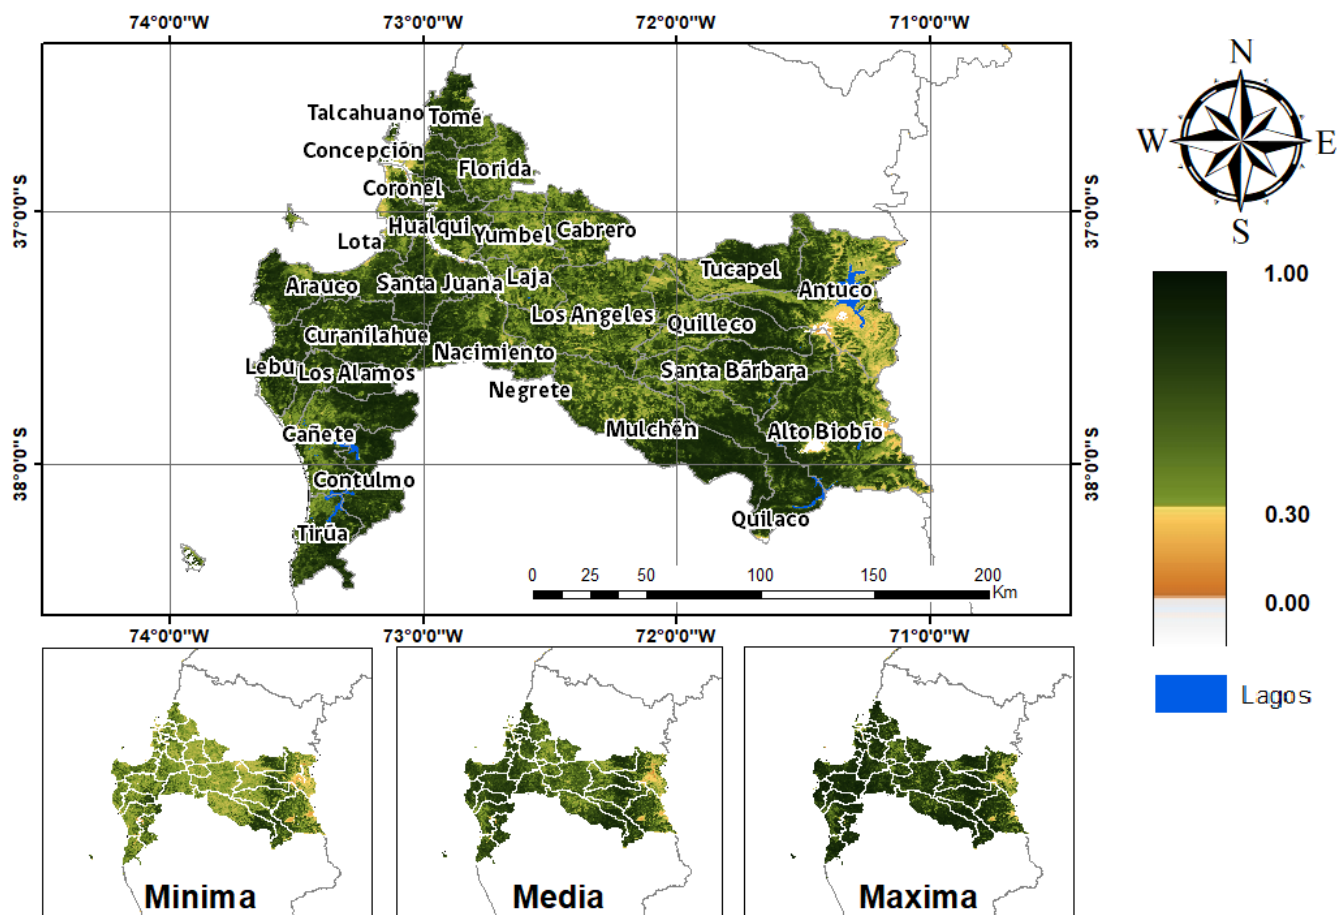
74°0'0"W
73°0'0"W
72°0'0"W
71°0'0"W

37°0'0"S
38°0'0"S
37°0'0"S
38°0'0"S

N
W
E
S

Talcahuano
Tomé
Concepción
Florida
Coronel
Hualqui
Yumbel
Cabrero
Lota
Arauco
Santa Juana
Laja
Tucapel
Antuco
Los Angeles
Quilleco
Curanilahue
Nacimiento
Lebu
Los Alamos
Santa Bárbara
Negrete
Cañete
Mulchén
Alto Biobío
Contulmo
Quilaco
Tirúa

0 25 50 100 150 200
Km

1.00
0.30
0.00

Lagos

74°0'0"W
73°0'0"W
72°0'0"W
71°0'0"W

Minima
Media
Maxima